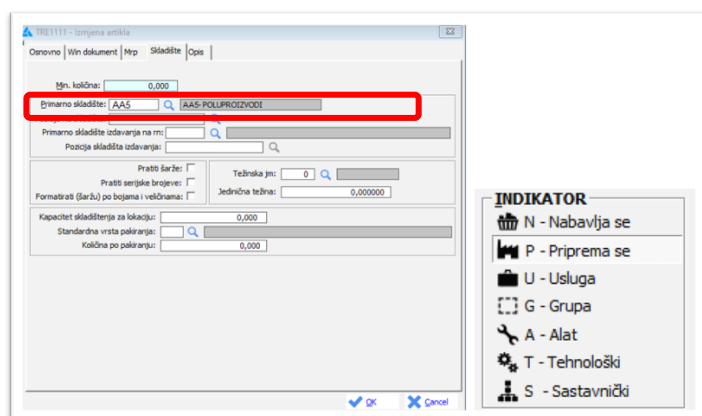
TRE1111 - Izmjena artikla

Osnovno | Win dokument | Mrp | Skladište | Opis

Min. količina: 0,000

Primarno skladište: AA5 AA5-POLUPROIZVODI

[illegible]

Primarno skladište izdavanja na rn:

Pozicija skladišta izdavanja:

Pratiti šarže:

Pratiti serijske brojeve:

Formatirati (šaržu) po bojama i veličinama:

Težinska jm: 0

Jedinična težina: 0,000000

Kapacitet skladištenja za lokaciju: 0,000

Standardna vrsta pakiranja:

Količina po pakiranju: 0,000

OK Cancel

INDIKATOR

N - Nabavlja se

P - Priprema se

U - Usluga

G - Grupa

A - Alat

T - Tehnološki

S - Sastavnički